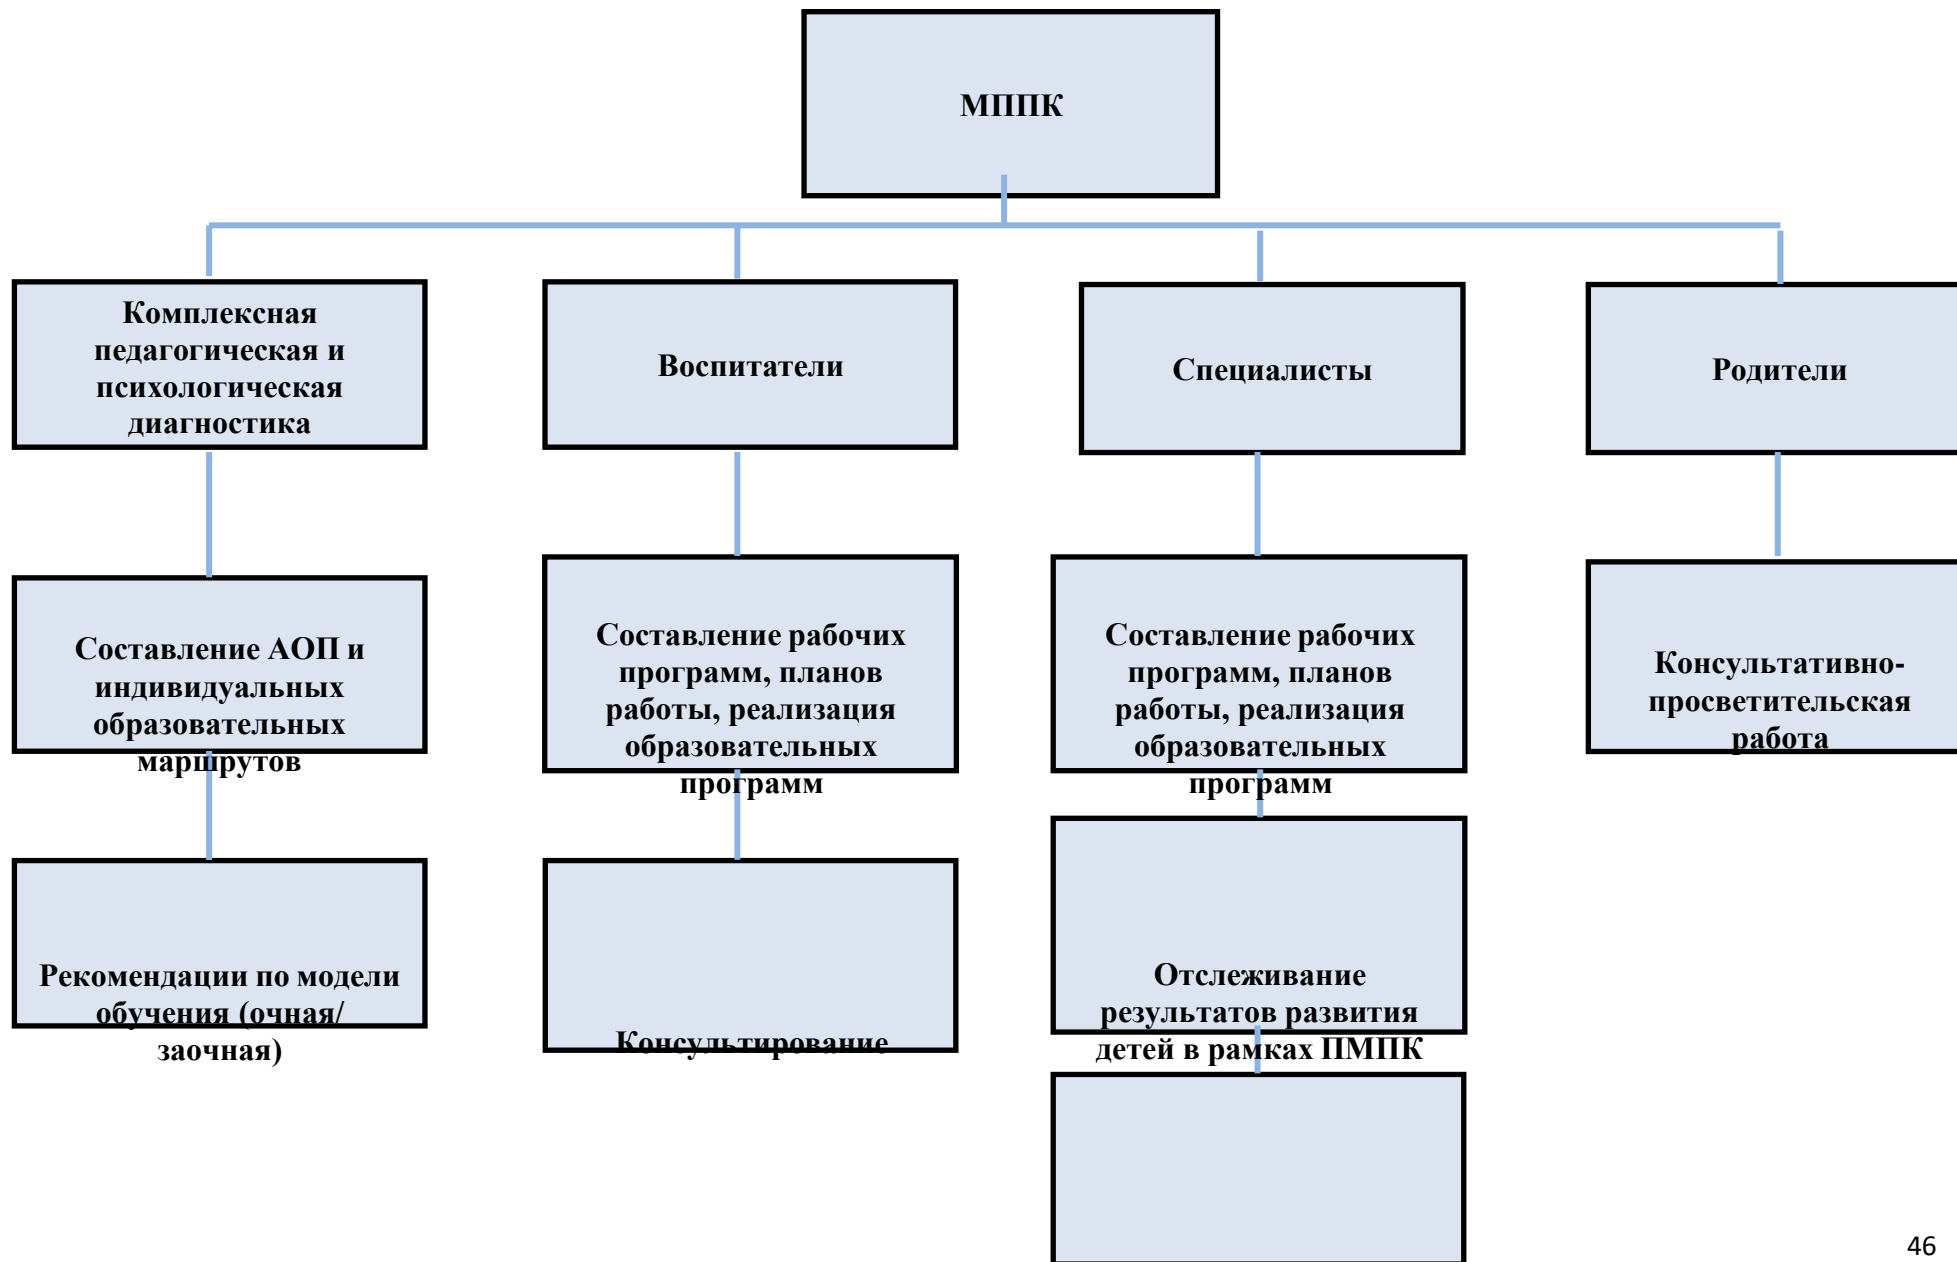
МППК

Комплексная педагогическая и психологическая диагностика

Составление АОП и индивидуальных образовательных маршрутов

Рекомендации по модели обучения (очная/ заочная)

Воспитатели

Составление рабочих программ, планов работы, реализация образовательных программ

Консультирование

Специалисты

Составление рабочих программ, планов работы, реализация образовательных программ

Отслеживание результатов развития детей в рамках ПМПК

Родители

Консультативно-просветительская работа

46